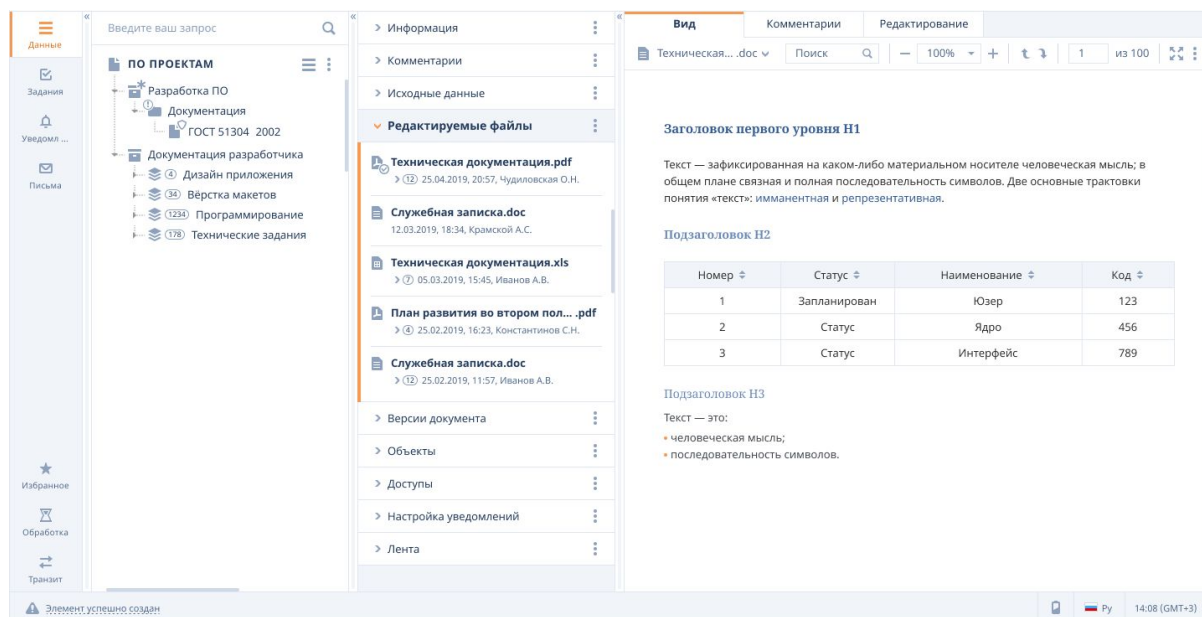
Данные
Задания
Уведомл ...
Письма
Избранное
Обработка
Транзит

Введите ваш запрос

ПО ПРОЕКТАМ

Разработка ПО
Документация
ГОСТ 51304 2002
Документация разработчика
4 Дизайн приложения
34 Вёрстка макетов
1234 Программирование
178 Технические задания

> Информация
> Комментарии
> Исходные данные
Редактируемые файлы

Техническая документация.pdf
12 25.04.2019, 20:57, Чудиловская О.Н.

Служебная записка.doc
12.03.2019, 18:34, Крамской А.С.

Техническая документация.xls
7 05.03.2019, 15:45, Иванов А.В.

План развития во втором пол... .pdf
4 25.02.2019, 16:23, Константинов С.Н.

Служебная записка.doc
12 25.02.2019, 11:57, Иванов А.В.

> Версии документа
> Объекты
> Доступы
> Настройка уведомлений
> Лента

Вид
Комментарии
Редактирование

Техническая... .doc
Поиск
100%
1
из 100

Заголовок первого уровня H1

Текст — зафиксированная на каком-либо материальном носителе человеческая мысль; в общем плане связная и полная последовательность символов. Две основные трактовки понятия «текст»: имманентная и репрезентативная.

Подзаголовок H2

| Номер | Статус | Наименование | Код |
|---|---|---|---|
| 1 | Запланирован | Юзер | 123 |
| 2 | Статус | Ядро | 456 |
| 3 | Статус | Интерфейс | 789 |

Подзаголовок H3

Текст — это:
• человеческая мысль;
• последовательность символов.

Элемент успешно создан
Ру
14:08 (GMT+3)